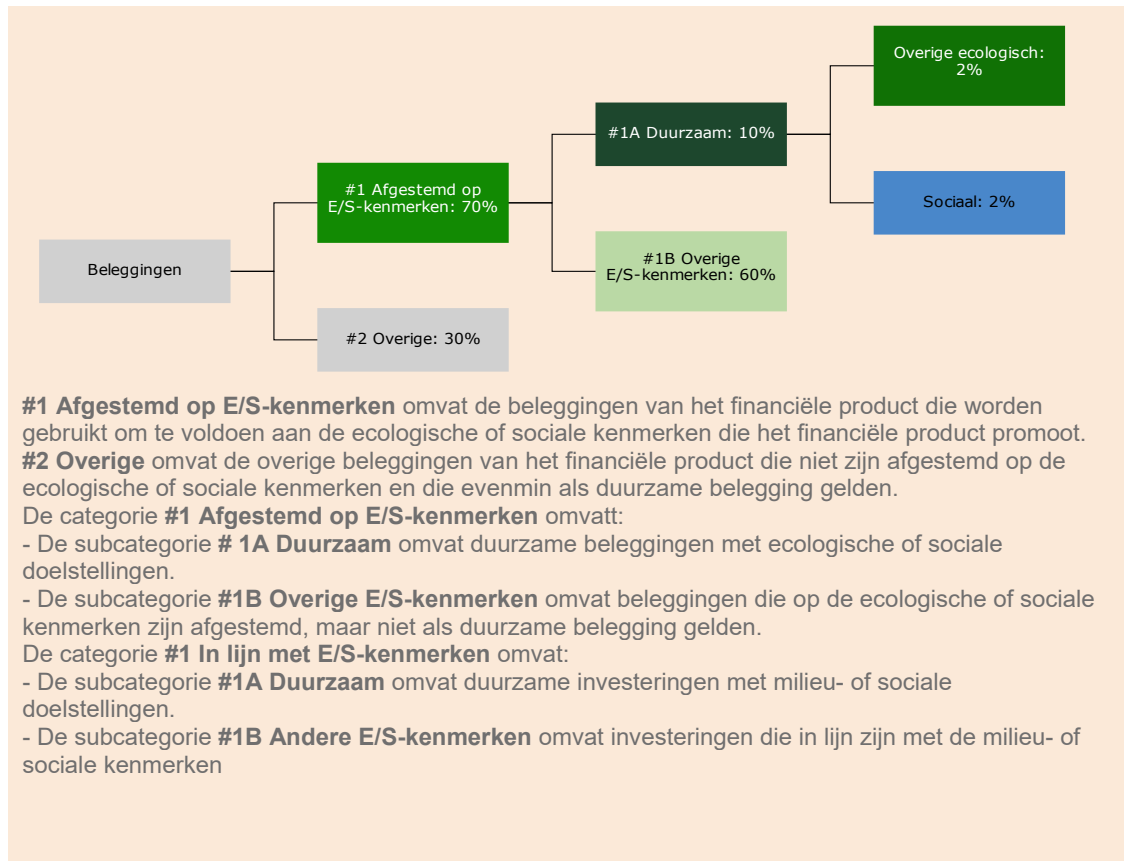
Beleggingen

#1 Afgestemd op E/S-kenmerken: 70%

#2 Overige: 30%

#1A Duurzaam: 10%

#1B Overige E/S-kenmerken: 60%

Overige ecologisch: 2%

Sociaal: 2%

**#1 Afgestemd op E/S-kenmerken** omvat de beleggingen van het financiële product die worden gebruikt om te voldoen aan de ecologische of sociale kenmerken die het financiële product promoot.
**#2 Overige** omvat de overige beleggingen van het financiële product die niet zijn afgestemd op de ecologische of sociale kenmerken en die evenmin als duurzame belegging gelden.
De categorie **#1 Afgestemd op E/S-kenmerken** omvatt:
- De subcategorie **# 1A Duurzaam** omvat duurzame beleggingen met ecologische of sociale doelstellingen.
- De subcategorie **#1B Overige E/S-kenmerken** omvat beleggingen die op de ecologische of sociale kenmerken zijn afgestemd, maar niet als duurzame belegging gelden.
De categorie **#1 In lijn met E/S-kenmerken** omvat:
- De subcategorie **#1A Duurzaam** omvat duurzame investeringen met milieu- of sociale doelstellingen.
- De subcategorie **#1B Andere E/S-kenmerken** omvat investeringen die in lijn zijn met de milieu- of sociale kenmerken